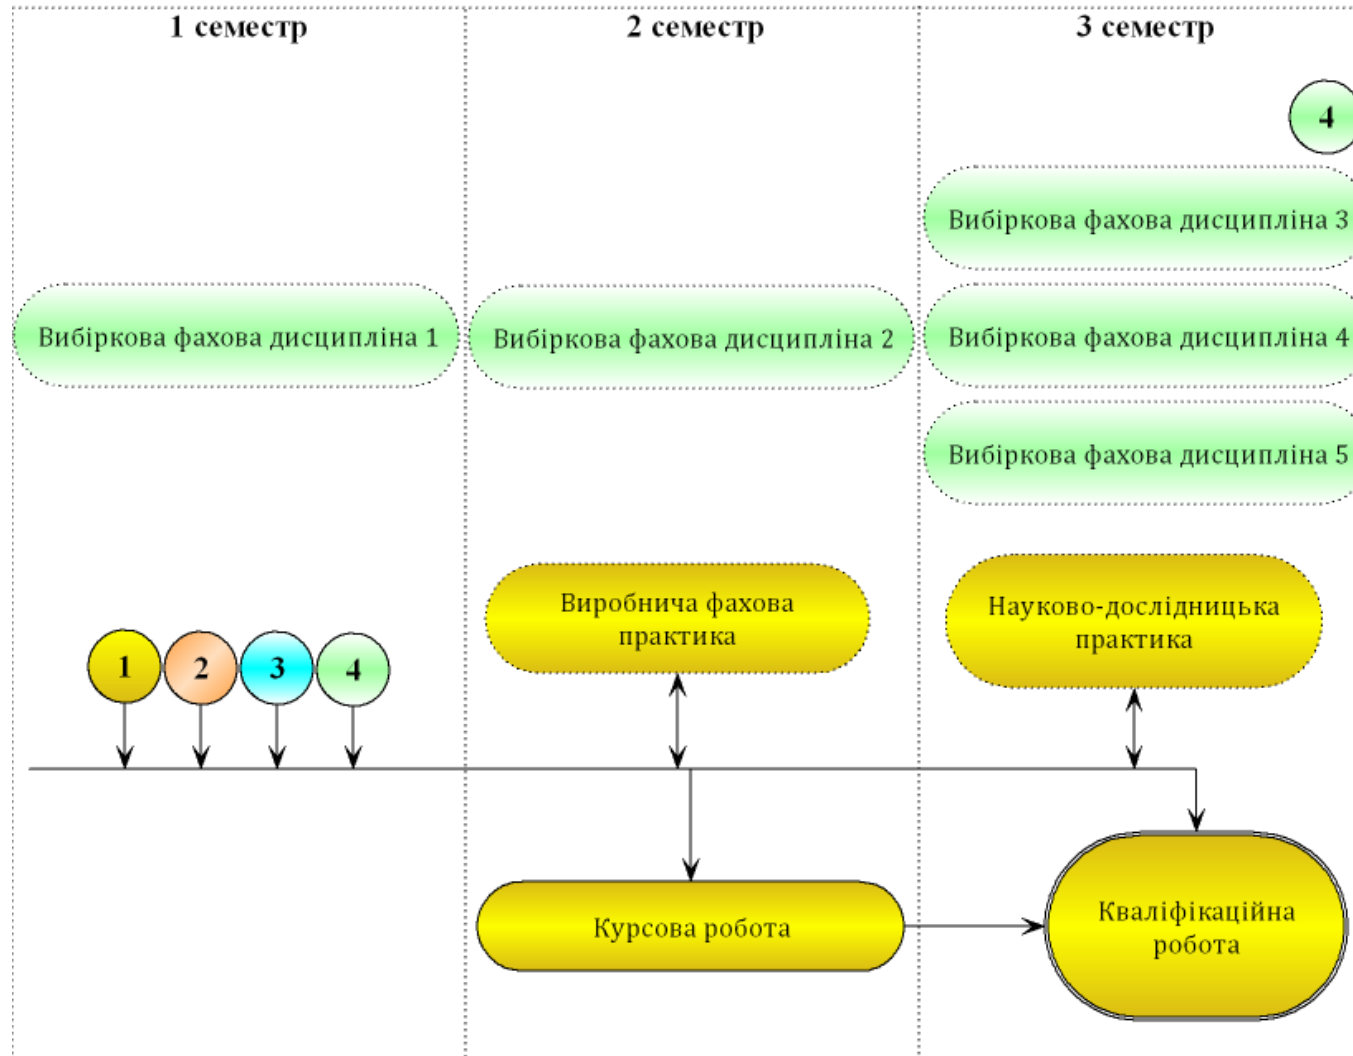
1 семестр

2 семестр

3 семестр

4

Вибіркова фахова дисципліна 3

Вибіркова фахова дисципліна 1

Вибіркова фахова дисципліна 2

Вибіркова фахова дисципліна 4

Вибіркова фахова дисципліна 5

Виробнича фахова практика

Науково-дослідницька практика

1

2

3

4

Курсова робота

Кваліфікаційна робота